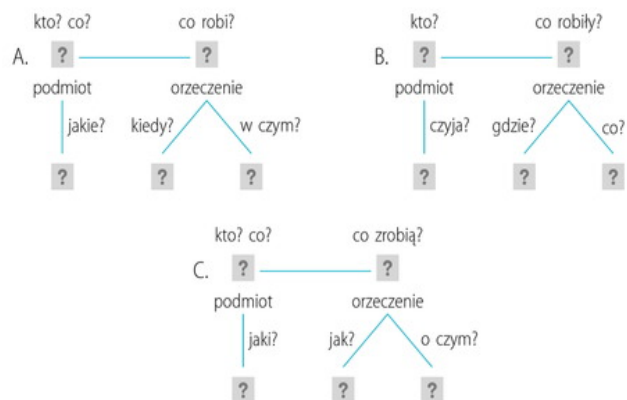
kto? co?
co robi?
A. ? ?
podmiot
orzeczenie
jakie?
kiedy?
w czym?
? ? ?

kto?
co robiły?
B. ? ?
podmiot
orzeczenie
czyja?
gdzie?
co?
? ? ?

kto? co?
co zrobią?
C. ? ?
podmiot
orzeczenie
jaki?
jak?
o czym?
? ? ?